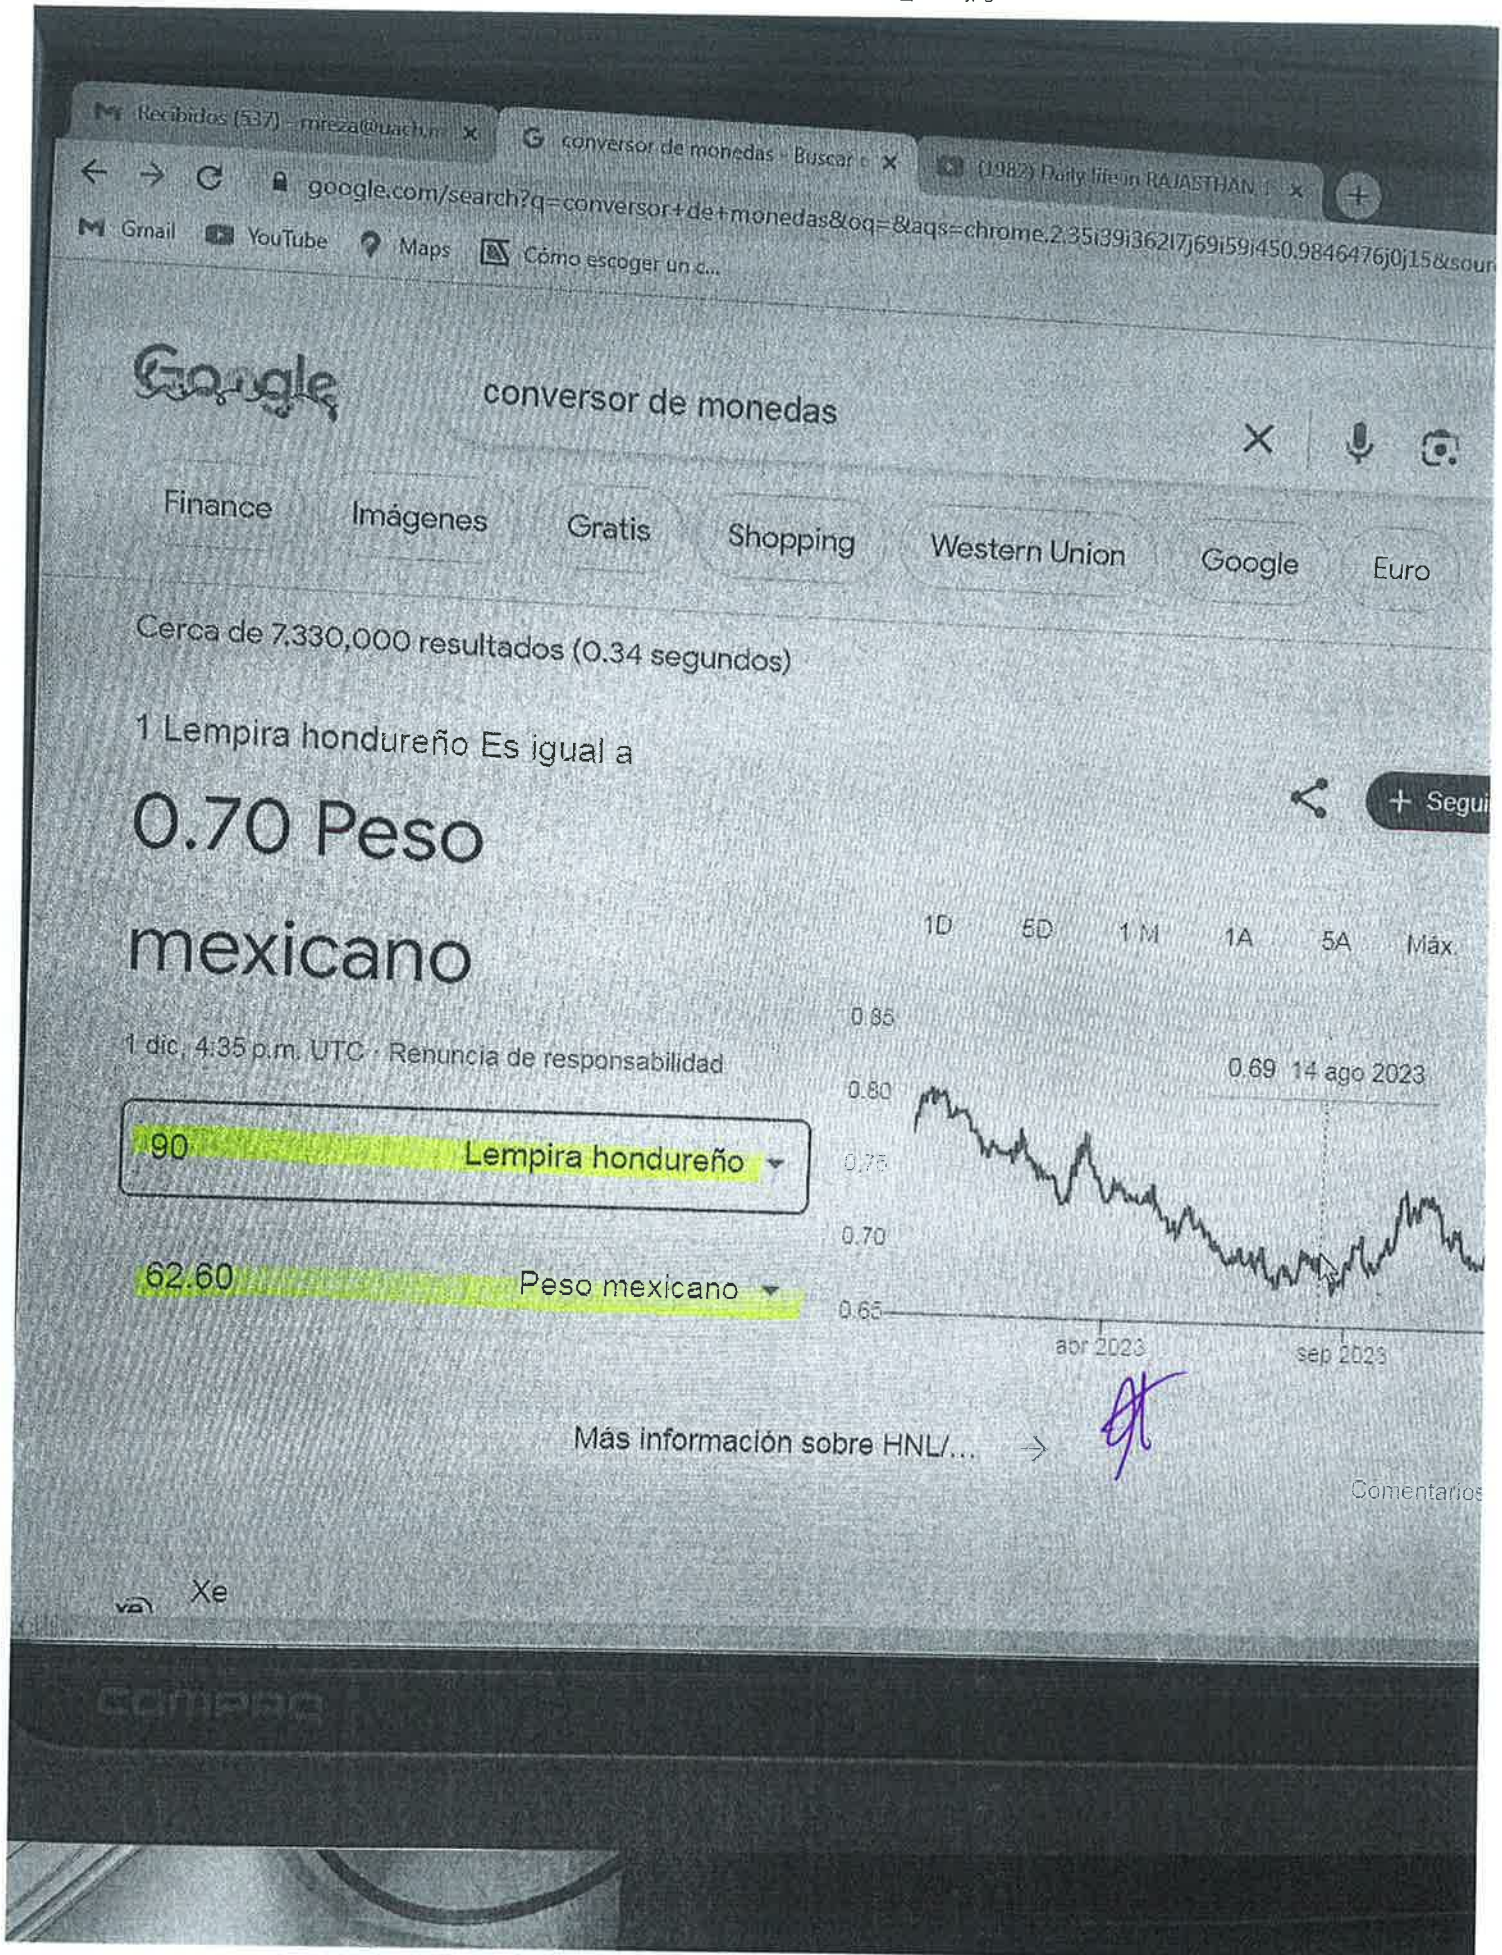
Recibidos (537) - mreza@uach.m ×
conversor de monedas - Buscar c ×
(1982) Daily life in RAJASTHAN ×
+

google.com/search?q=conversor+de+monedas&oq=&aqs=chrome.2.35i39i362l7j69i59i450.9846476j0j15&sour

Gmail YouTube Maps Cómo escoger un c...

Google

conversor de monedas

Finance Imágenes Gratis Shopping Western Union Google Euro

Cerca de 7,330,000 resultados (0.34 segundos)

1 Lempira hondureño Es igual a

0.70 Peso mexicano

+ Segui

1D 5D 1 M 1A 5A Máx

1 dic, 4:35 p.m. UTC · Renuncia de responsabilidad

| 90 | Lempira hondureño |
|---|---|
| 62.60 | Peso mexicano |

0.85
0.80
0.75
0.70
0.65

0.69 14 ago 2023

abr 2023 sep 2023

Más información sobre HNL/...

Comentarios

Xe

COMPAQ